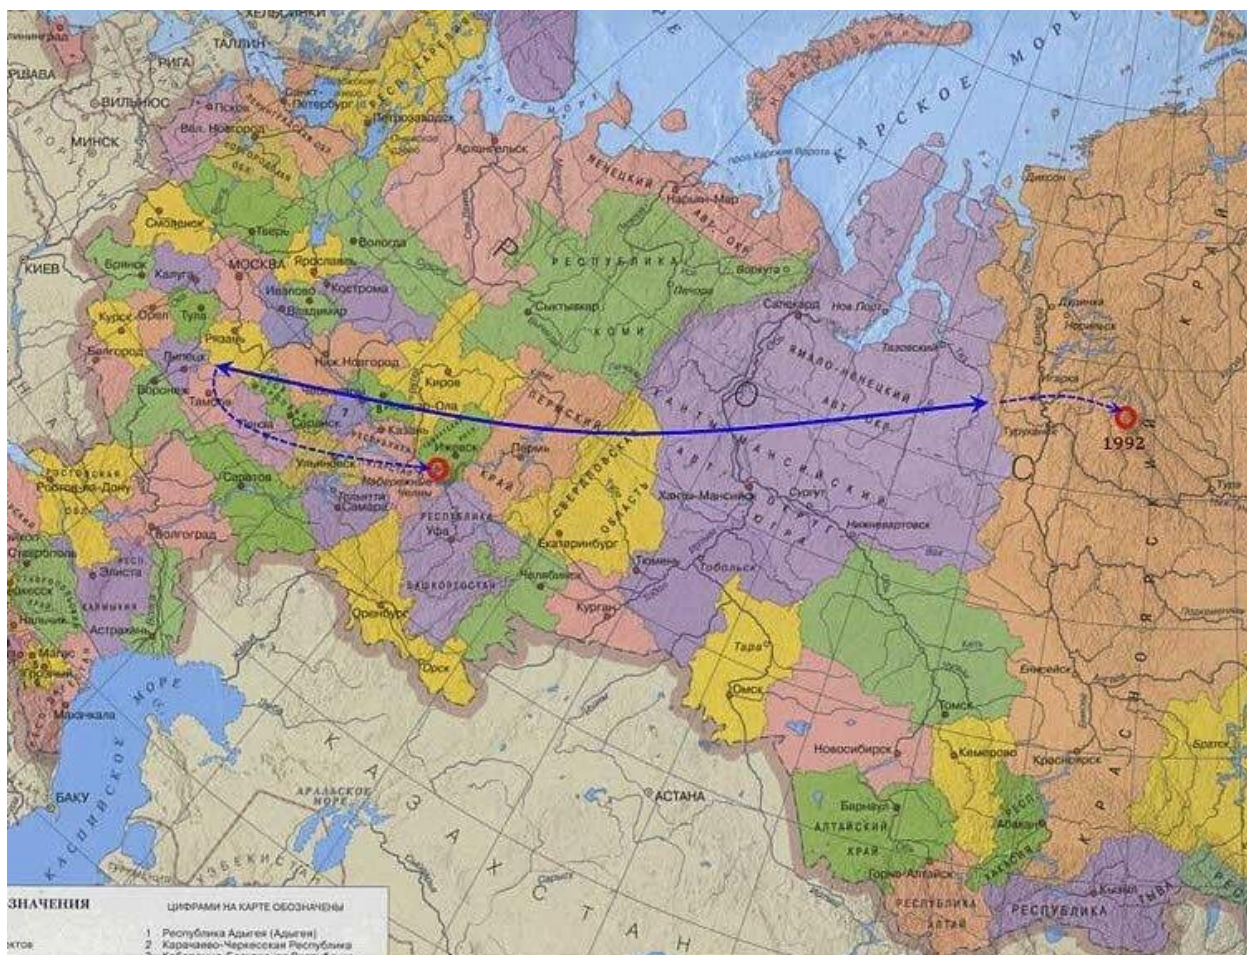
ХЕЛЬСИНКИ
ТАЛЛИН
РИГА
РШАВА
ВИЛЬНЮС
МИНСК
КИЕВ
Псков
Вел. Новгород
Санкт-Петербург
Петрозаводск
Архангельск
НЕНЕЦКИЙ АВТ. ОКР.
Нарьян-Мар
Воркута
КАРСКОЕ МОРЕ
Диксон
Дудинка
Норильск
Игарка
Туруханск
1992
Смоленск
Тверь
Вологда
Брянск
Калуга
МОСКВА
Ярославль
Иваново
Кострома
Владимир
Курск
Орел
Тула
Рязань
Белгород
Липецк
Воронеж
Тамбов
Пенза
Саранск
Ниж. Новгород
Киров
Йошкар-Ола
Чебоксары
Казань
Ижевск
Пермь
ПЕРМСКИЙ КРАЙ
Ульяновск
Самара
Тольятти
Набережные Челны
Саратов
Волгоград
Ростов-на-Дону
Элиста
Астрахань
Махачкала
РЕСПУБЛИКА КОМИ
Сыктывкар
Печора
Салехард
Нов. Уренгой
Тазовский
ЯМАЛО-НЕНЕЦКИЙ АВТ. ОКР.
ХАНТЫ-МАНСИЙСКИЙ АВТ. ОКРУГ - ЮГРА
Ханты-Мансийск
Сургут
Нижневартовск
СВЕРДЛОВСКАЯ ОБЛАСТЬ
Екатеринбург
РЕСПУБЛИКА БАШКОРТОСТАН
Уфа
Челябинск
Тюмень
Тобольск
Курган
Оренбург
Орск
Тара
Омск
Томск
Новосибирск
Кемерово
Красноярск
Енисейск
Братск
Барнаул
АЛТАЙСКИЙ КРАЙ
Горно-Алтайск
РЕСПУБЛИКА АЛТАЙ
Абакан
РЕСПУБЛИКА ХАКАСИЯ
РЕСПУБЛИКА ТЫВА
КРАСНОЯРСКИЙ КРАЙ
Тура
АСТАНА
КАЗАХСТАН
АРАЛЬСКОЕ МОРЕ
УЗБЕКИСТАН
КАСПИЙСКОЕ МОРЕ
БАКУ
Ставрополь
Черкесск
Нальчик
Владикавказ
Грозный
Р О С С И Я
ЗНАЧЕНИЯ
ЦИФРАМИ НА КАРТЕ ОБОЗНАЧЕНЫ
1 Республика Адыгея (Адыгея)
2 Карачаево-Черкесская Республика
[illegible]